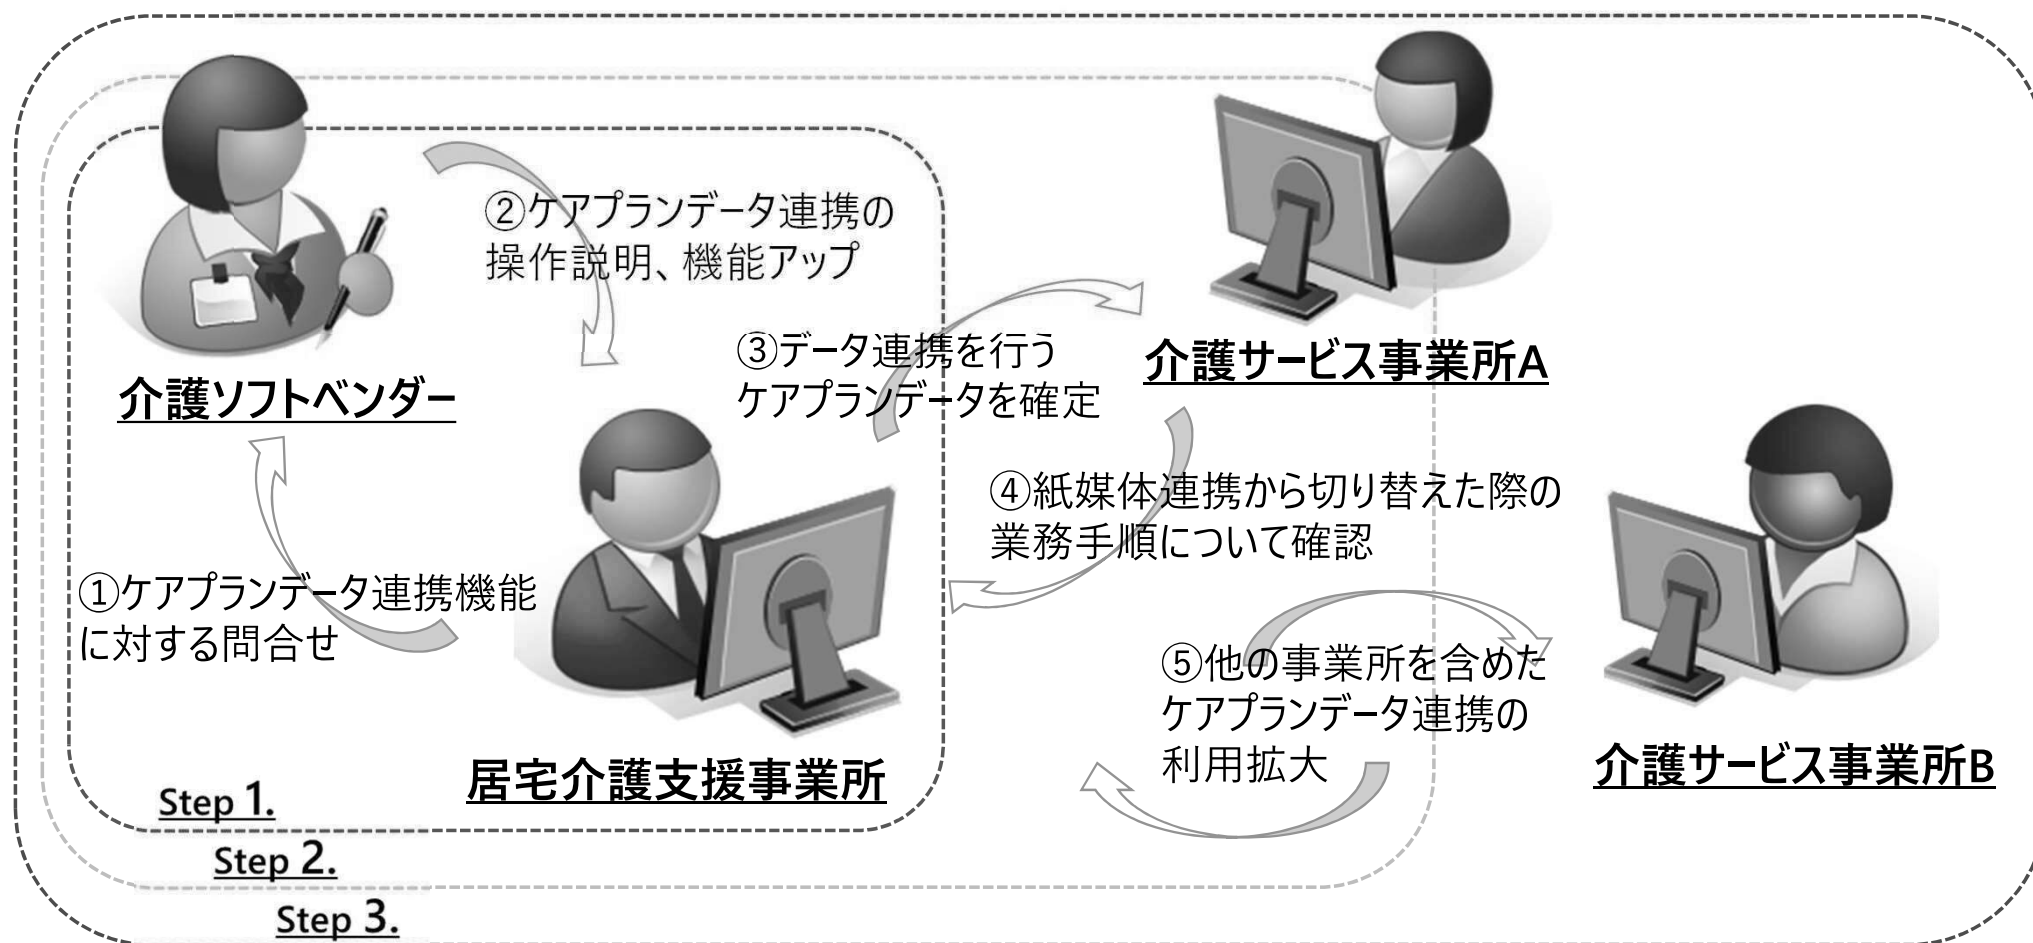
②ケアプランデータ連携の操作説明、機能アップ

介護サービス事業所A

③データ連携を行うケアプランデータを確定

介護ソフトベンダー

④紙媒体連携から切り替えた際の業務手順について確認

①ケアプランデータ連携機能に対する問合せ

⑤他の事業所を含めたケアプランデータ連携の利用拡大

居宅介護支援事業所

介護サービス事業所B

Step 1.

Step 2.

Step 3.